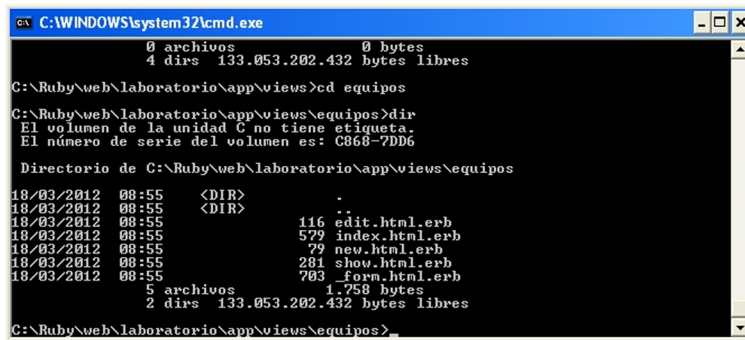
C:\WINDOWS\system32\cmd.exe

0 archivos 0 bytes
4 dirs 133.053.202.432 bytes libres

C:\Ruby\web\laboratorio\app\views>cd equipos

C:\Ruby\web\laboratorio\app\views\equipos>dir
El volumen de la unidad C no tiene etiqueta.
El número de serie del volumen es: C868-7DD6

Directorio de C:\Ruby\web\laboratorio\app\views\equipos

18/03/2012 08:55 <DIR> .
18/03/2012 08:55 <DIR> ..
18/03/2012 08:55 116 edit.html.erb
18/03/2012 08:55 579 index.html.erb
18/03/2012 08:55 79 new.html.erb
18/03/2012 08:55 281 show.html.erb
18/03/2012 08:55 703 _form.html.erb
5 archivos 1.758 bytes
2 dirs 133.053.202.432 bytes libres

C:\Ruby\web\laboratorio\app\views\equipos>_